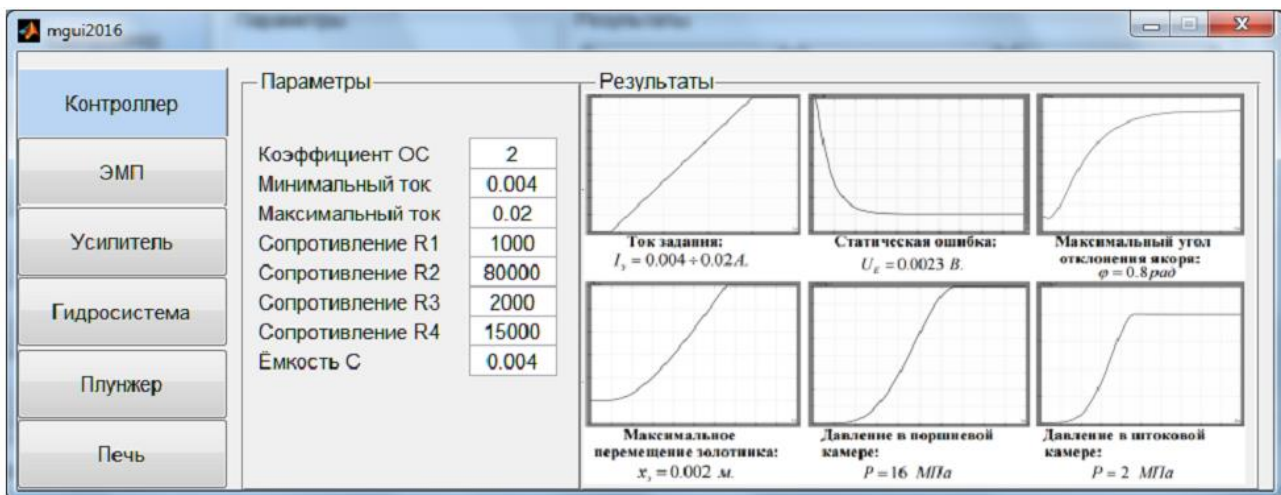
mgui2016

Контроллер

ЭМП

Усилитель

Гидросистема

Плунжер

Печь

Параметры

| Коэффициент ОС | 2 |
|---|---|
| Минимальный ток | 0.004 |
| Максимальный ток | 0.02 |
| Сопротивление R1 | 1000 |
| Сопротивление R2 | 80000 |
| Сопротивление R3 | 2000 |
| Сопротивление R4 | 15000 |
| Ёмкость С | 0.004 |

Результаты

Ток задания:
$I_y = 0.004 \div 0.02 A.$

Статическая ошибка:
$U_\varepsilon = 0.0023$ В.

Максимальный угол отклонения якоря:
$\varphi = 0.8$ рад

Максимальное перемещение золотника:
$x_з = 0.002$ м.

Давление в поршневой камере:
$P = 16$ МПа

Давление в штоковой камере:
$P = 2$ МПа